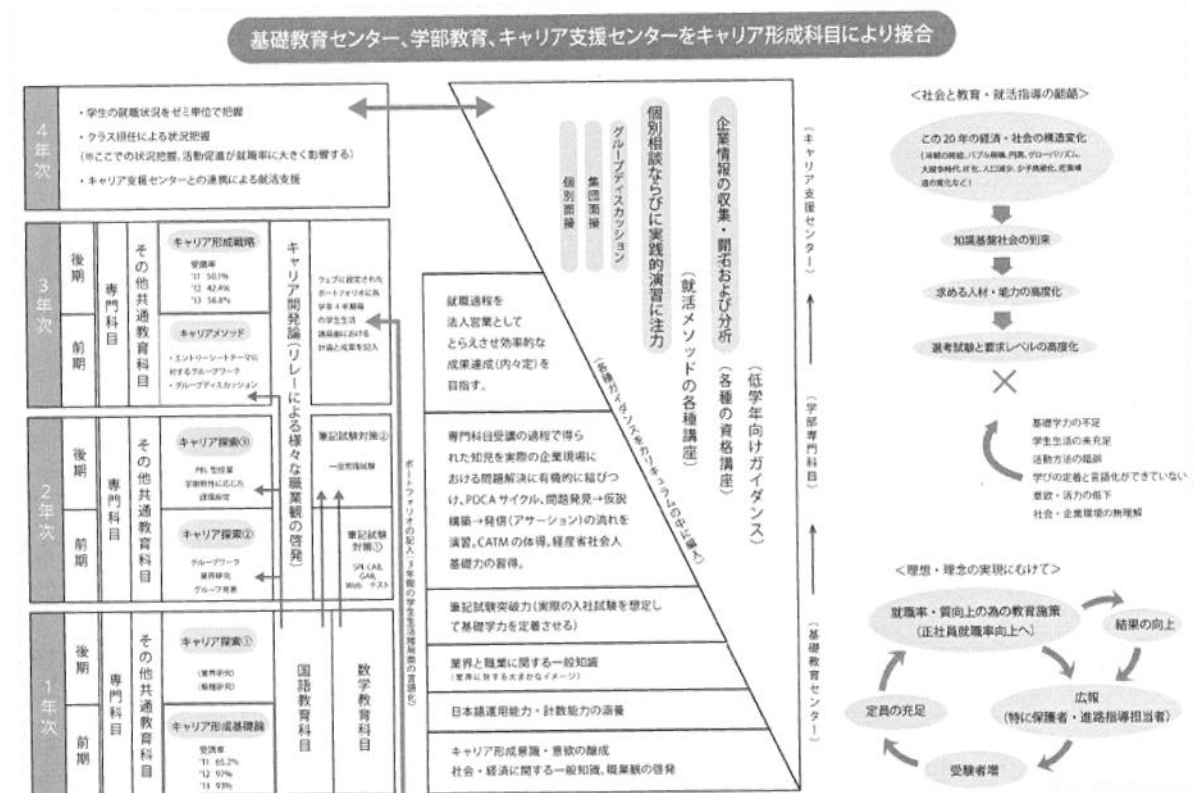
基礎教育センター、学部教育、キャリア支援センターをキャリア形成科目により接合

4年次

・学生の就職状況をゼミ単位で把握
・クラス担任による状況把握
（※ここでの状況把握、活動促進が就職率に大きく影響する）
・キャリア支援センターとの連携による就活支援

3年次

後期

前期

専門科目

その他共通教育科目

キャリア形成戦略
受講率
'11 50.7%
'12 42.4%
'13 56.8%

キャリアメソッド
・エントリーシートテーマに対するグループワーク
・グループディスカッション

キャリア開発論（リレーによる様々な職業観の啓発）

ウェブに設定されたポートフォリオに各学年4半期毎の学生生活講座毎における計画と成果を記入

2年次

後期

前期

専門科目

その他共通教育科目

キャリア探索③
PBL型授業
学部特性に応じた課題設定

キャリア探索②
グループワーク
業界研究
グループ発表

筆記試験対策②
一般常識試験

筆記試験対策①
SPI, CAB, GAB, Web テスト

ポートフォリオの記入（3年間の学生生活履歴の言語化）

1年次

後期

前期

専門科目

その他共通教育科目

キャリア探索①
（業界研究）
（職種研究）

キャリア形成基礎論
受講率
'11 65.2%
'12 97%
'13 93%

国語教育科目

数学教育科目

企業情報の収集・開拓および分析

個別相談ならびに実践的演習に注力

グループディスカッション

集団面接

個別面接

（就活メソッドの各種講座）

（各種の資格講座）

（低学年向けガイダンス）

（各種ガイダンスをカリキュラムの中に編入）

就職過程を法人営業としてとらえさせ効率的な成果達成（内々定）を目指す。

専門科目受講の過程で得られた知見を実際の企業現場における問題解決に有機的に結びつけ、PDCAサイクル、問題発見→仮説構築→発信（アサーション）の流れを演習。CATMの体得。経産省社会人基礎力の習得。

筆記試験突破力（実際の入社試験を想定して基礎学力を定着させる）

業界と職業に関する一般知識
（業界に対する大まかなイメージ）

日本語運用能力・計数能力の涵養

キャリア形成意識・意欲の醸成
社会・経済に関する一般知識、職業観の啓発

（キャリア支援センター）

（学部専門科目）

（基礎教育センター）

＜社会と教育・就活指導の齟齬＞

この20年の経済・社会の構造変化
（冷戦の終結、バブル崩壊、円高、グローバリズム、大競争時代、IT化、人口減少、少子高齢化、産業構造の変化など）

知識基盤社会の到来

求める人材・能力の高度化

選考試験と要求レベルの高度化

基礎学力の不足
学生生活の未充足
活動方法の誤解
学びの定着と言語化ができていない
意欲・活力の低下
社会・企業環境の無理解

＜理想・理念の実現にむけて＞

就職率・質向上の為の教育施策
（正社員就職率向上へ）

結果の向上

広報
（特に保護者・進路指導担当者）

受験者増

定員の充足